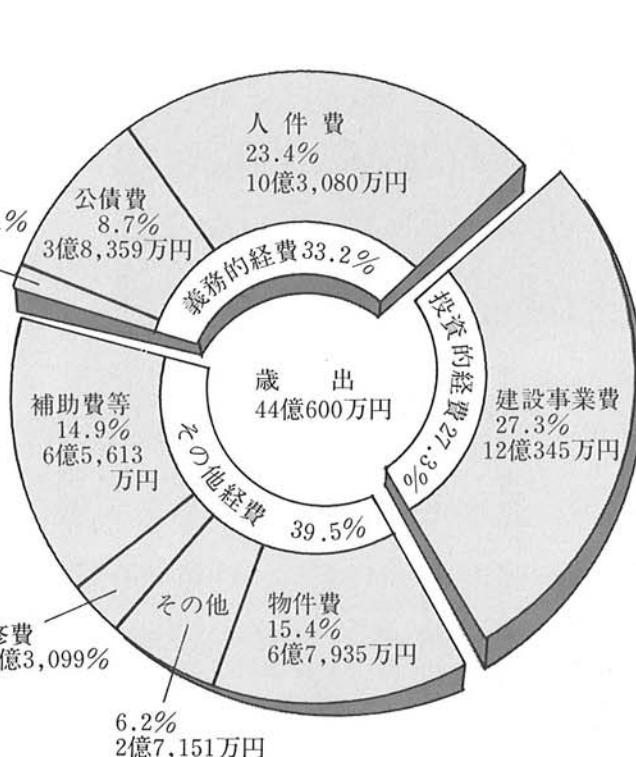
人件費
23.4%
10億3,080万円

公債費
8.7%
3億8,359万円

%

義務的経費33.2%

投資的経費27.3%

建設事業費
27.3%
12億345万円

歳出
44億600万円

補助費等
14.9%
6億5,613
万円

その他経費 39.5%

物件費
15.4%
6億7,935万円

その他

修費
億3,099%

6.2%
2億7,151万円